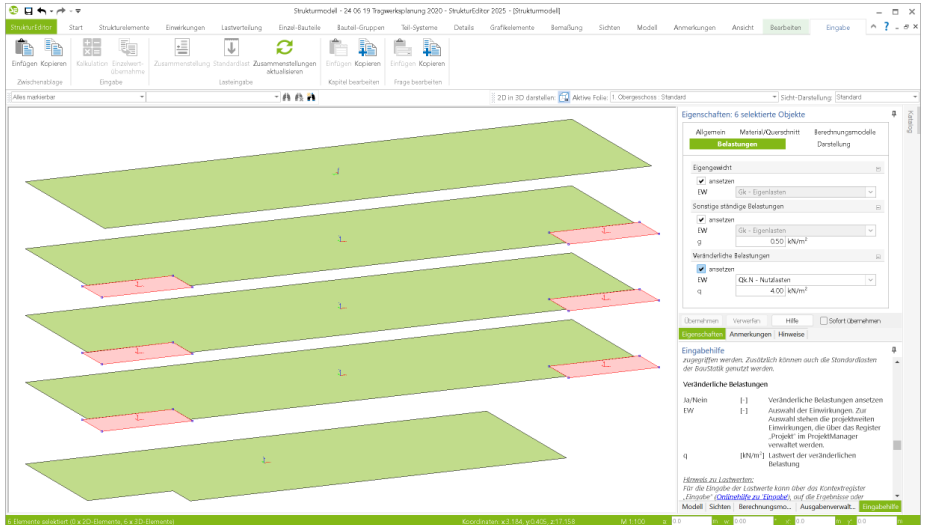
Strukturmodell - 24 06 19 Tragwerksplanung 2020 - StrukturEditor 2025 - [Strukturmodell]

StrukturEditor Start Strukturelemente Einwirkungen Lastverteilung Einzel-Bauteile Bauteil-Gruppen Teil-Systeme Details Grafikelemente Bemaßung Sichten Modell Anmerkungen Ansicht Bearbeiten Eingabe

Einfügen Kopieren Zwischenablage
Kalkulation Einzelwert-übernahme Eingabe
Zusammenstellung Standardlast Zusammenstellungen aktualisieren Lasteingabe
Einfügen Kopieren Kapitel bearbeiten
Einfügen Kopieren Frage bearbeiten

Alles markierbar
2D in 3D darstellen: Aktive Folie: 1. Obergeschoss: Standard
Sicht-Darstellung: Standard

Eigenschaften: 6 selektierte Objekte
Allgemein Material/Querschnitt Berechnungsmodelle
Belastungen Darstellung

Eigengewicht
ansetzen
EW Gk - Eigenlasten
Sonstige ständige Belastungen
ansetzen
EW Gk - Eigenlasten
g 0.50 kN/m²
Veränderliche Belastungen
ansetzen
EW Qk N - Nutzlasten
q 4.00 kN/m²

Übernehmen Verwerfen Hilfe Sofort übernehmen
Eigenschaften Anmerkungen Hinweise

Eingabehilfe
zugegriffen werden. Zusätzlich können auch die Standardlasten der BauStatik genutzt werden.

Veränderliche Belastungen

Ja/Nein [-] Veränderliche Belastungen ansetzen
EW [-] Auswahl der Einwirkungen. Zur Auswahl stehen die projektweiten Einwirkungen, die über das Register „Projekt" im ProjektManager verwaltet werden.
q [kN/m²] Lastwert der veränderlichen Belastung

Hinweis zu Lastwerten:
Für die Eingabe der Lastwerte kann über das Kontextregister „Eingabe" (Onlinehilfe zu 'Eingabe') auf die Ergebnisse oder

Modell Sichten Berechnungsmo... Ausgabenverwalt... Eingabehilfe

6 Elemente selektiert (0 x 2D-Elemente, 6 x 3D-Elemente) Koordinaten: x:3.184, y:0.405, z:17.158 M 1:100